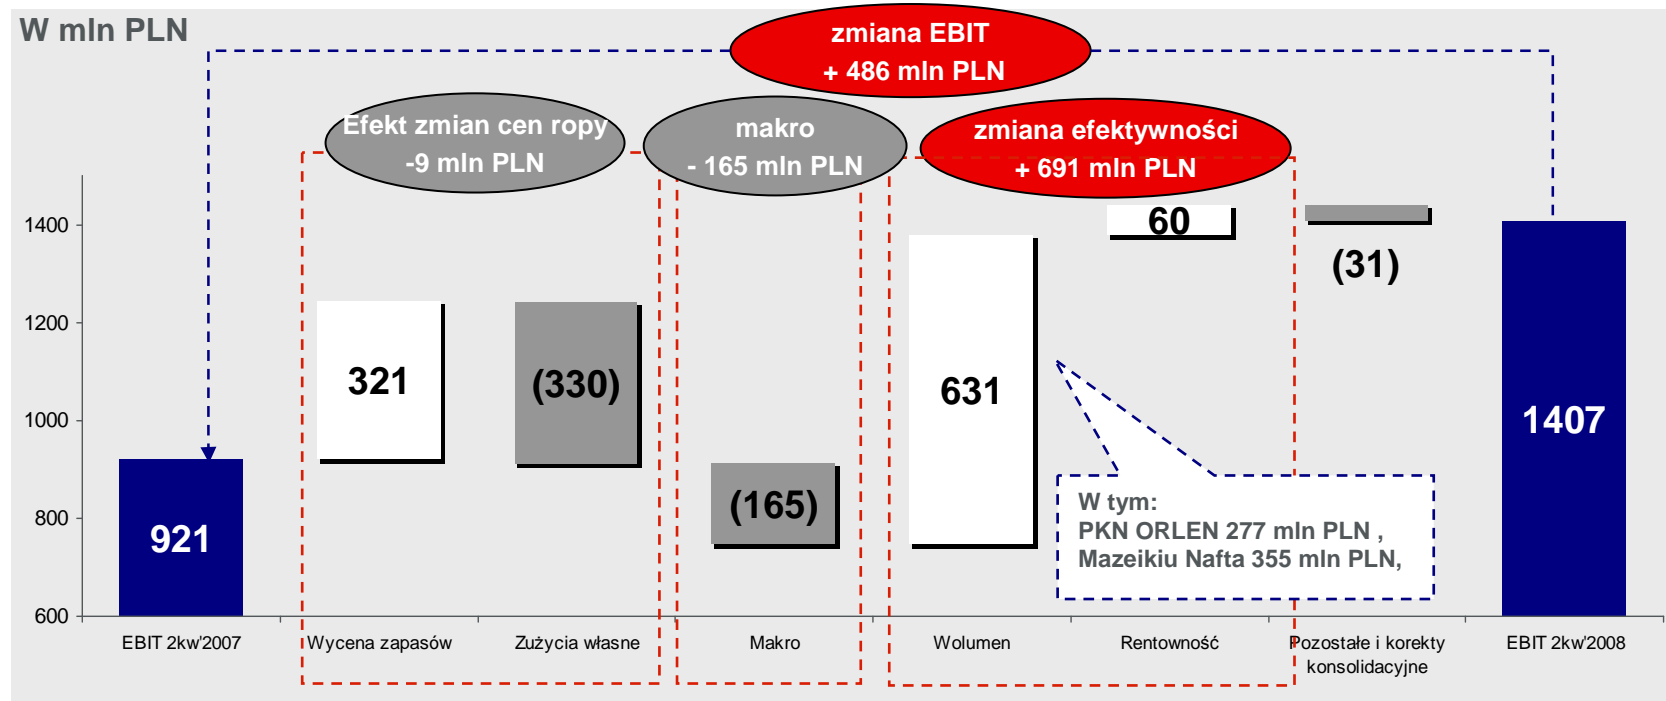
W mln PLN

zmiana EBIT
+ 486 mln PLN

Efekt zmian cen ropy
-9 mln PLN

makro
- 165 mln PLN

zmiana efektywności
+ 691 mln PLN

1400
1200
1000
800
600

921
321
(330)
(165)
631
60
(31)
1407

W tym:
PKN ORLEN 277 mln PLN ,
Mazeikiu Nafta 355 mln PLN,

EBIT 2kw'2007
Wycena zapasów
Zużycia własne
Makro
Wolumen
Rentowność
Pozostałe i korekty konsolidacyjne
EBIT 2kw'2008